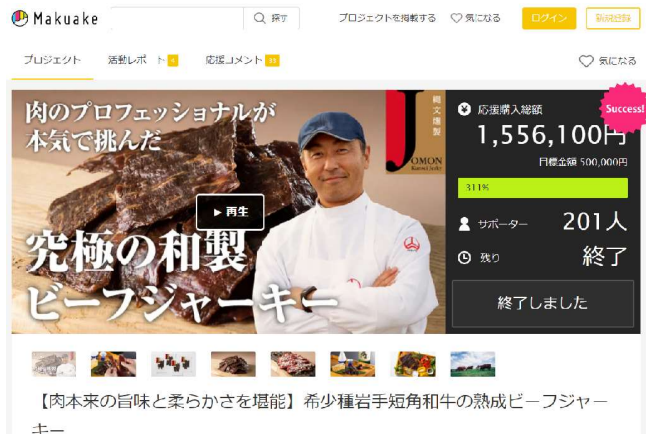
Makuake

探す

プロジェクトを掲載する

気になる

ログイン

新規登録

プロジェクト

活動レポート 4

応援コメント 33

気になる

肉のプロフェッショナルが本気で挑んだ

縄文燻製

JOMON

▶ 再生

究極の和製ビーフジャーキー

応援購入総額

Success!

1,556,100円

目標金額 500,000円

311%

サポーター

201人

残り

終了

終了しました

【肉本来の旨味と柔らかさを堪能】希少種岩手短角和牛の熟成ビーフジャーキー